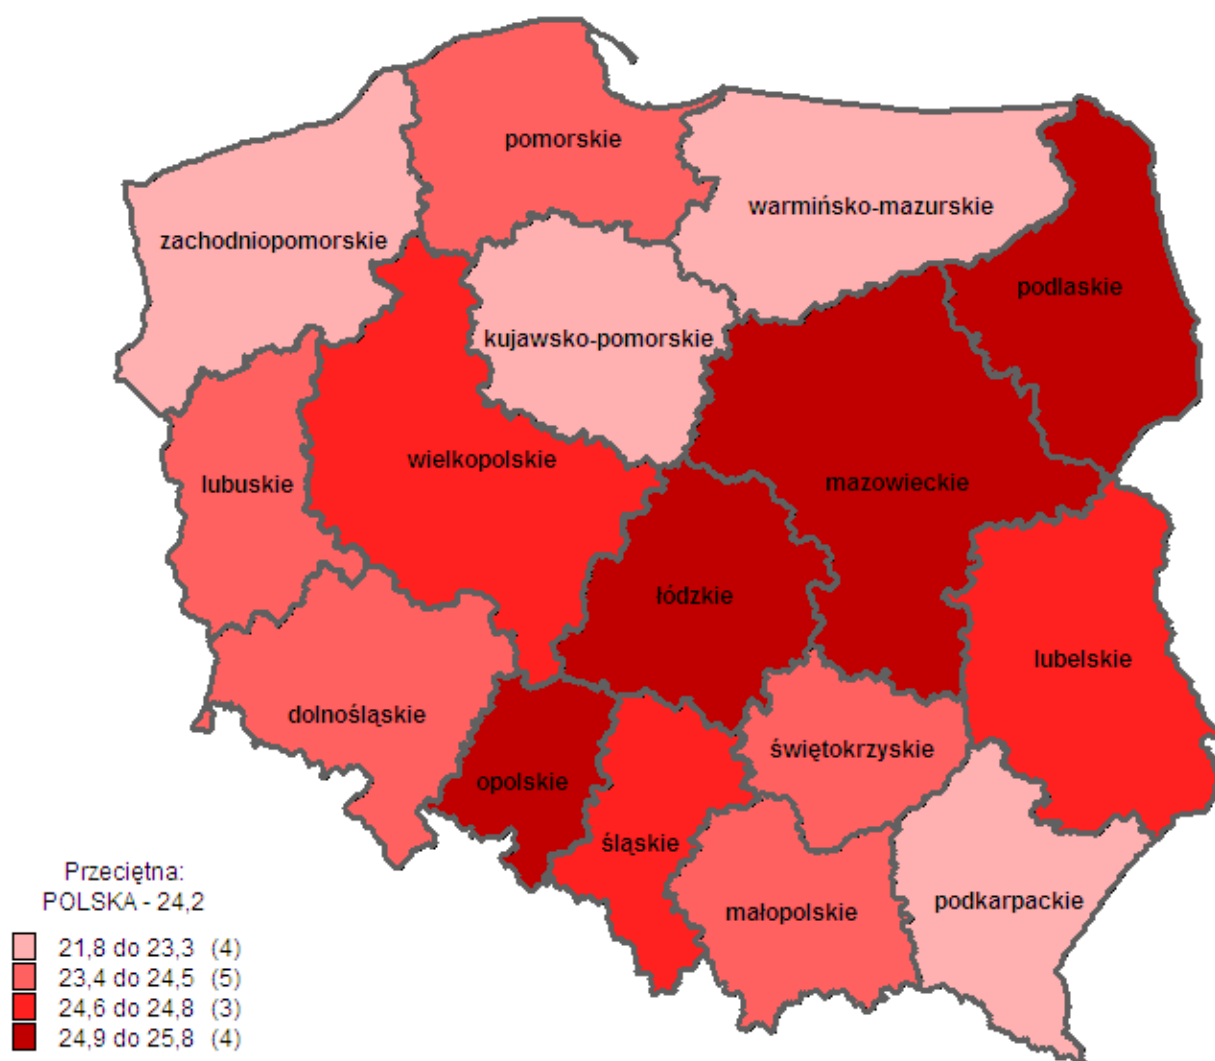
pomorskie
warmińsko-mazurskie
zachodniopomorskie
podlaskie
kujawsko-pomorskie
wielkopolskie
mazowieckie
lubuskie
łódzkie
lubelskie
dolnośląskie
świętokrzyskie
opolskie
śląskie
podkarpackie
małopolskie

Przeciętna:
POLSKA - 24,2

21,8 do 23,3 (4)
23,4 do 24,5 (5)
24,6 do 24,8 (3)
24,9 do 25,8 (4)